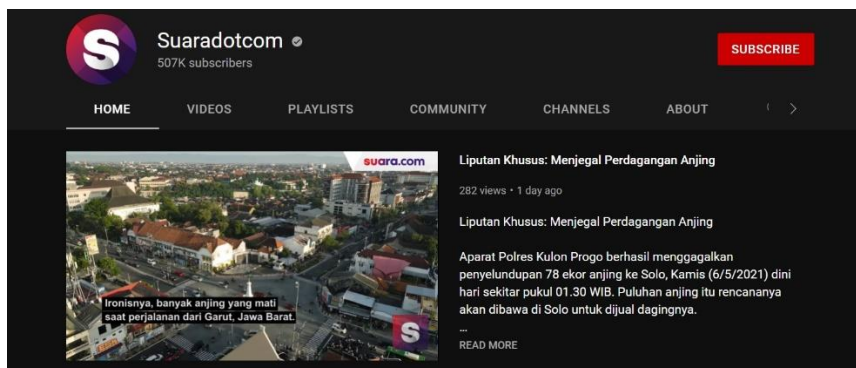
S

Suaradotcom
507K subscribers

SUBSCRIBE

HOME
VIDEOS
PLAYLISTS
COMMUNITY
CHANNELS
ABOUT

suara.com

Ironisnya, banyak anjing yang mati saat perjalanan dari Garut, Jawa Barat.

S

Liputan Khusus: Menjegal Perdagangan Anjing

282 views • 1 day ago

Liputan Khusus: Menjegal Perdagangan Anjing

Aparat Polres Kulon Progo berhasil menggagalkan penyelundupan 78 ekor anjing ke Solo, Kamis (6/5/2021) dini hari sekitar pukul 01.30 WIB. Puluhan anjing itu rencananya akan dibawa di Solo untuk dijual dagingnya.
...
READ MORE